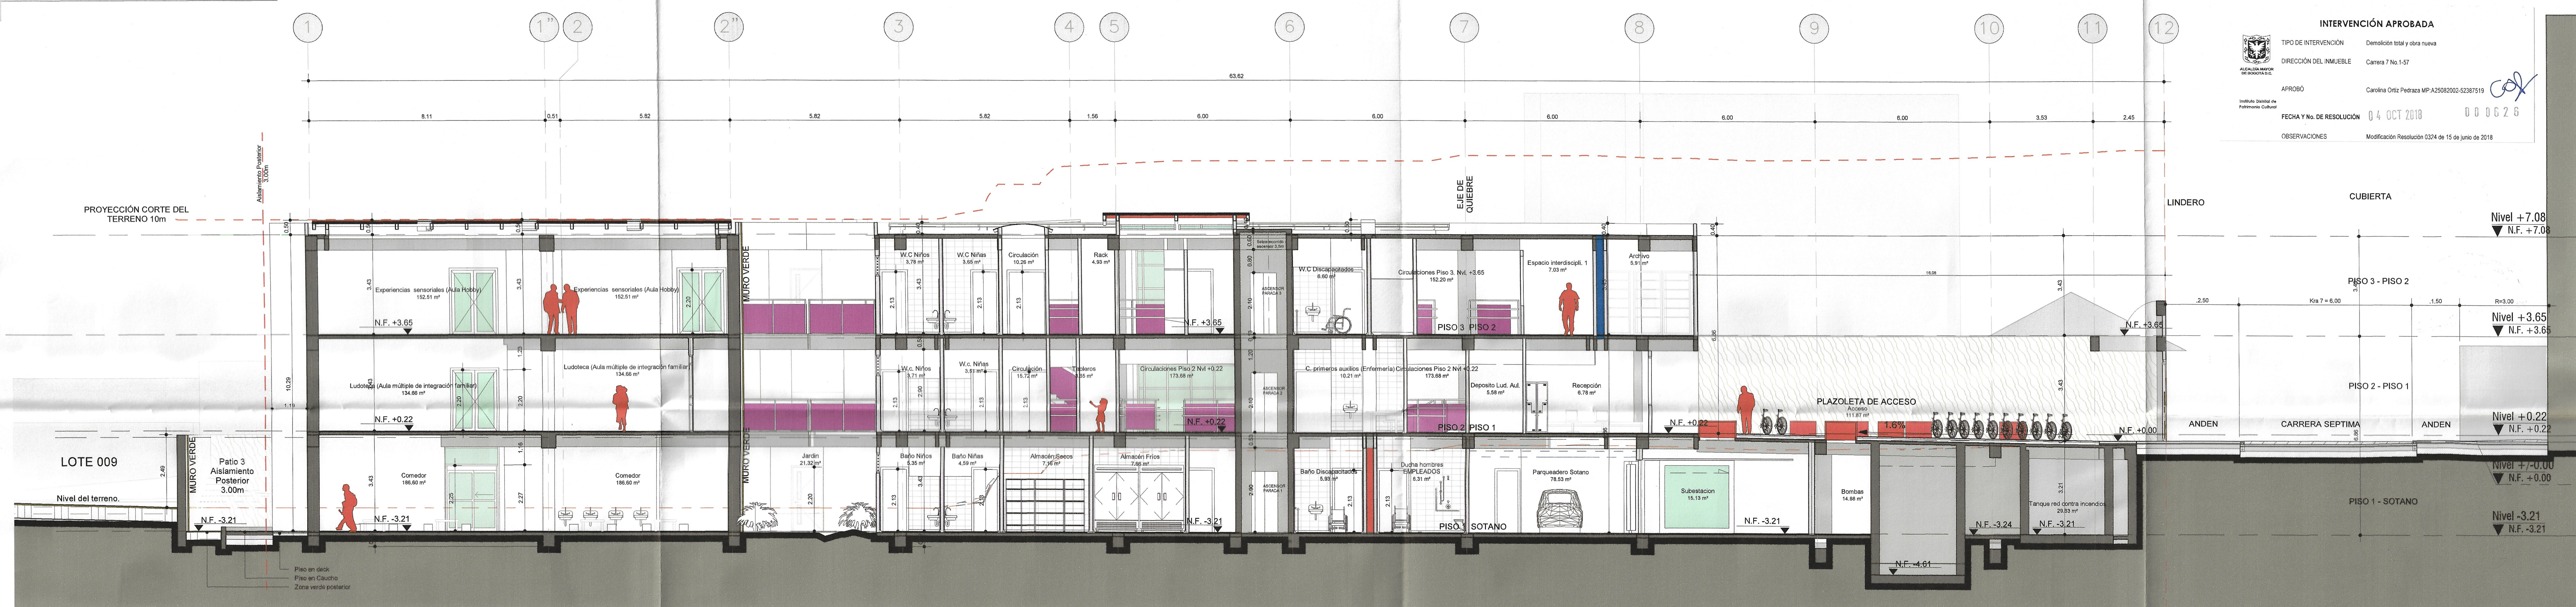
1 1" 2 2" 3 4 5 6 7 8 9 10 11 12

INTERVENCIÓN APROBADA

ALCALDÍA MAYOR DE BOGOTÁ D.C.

Instituto Distrital de Patrimonio Cultural

TIPO DE INTERVENCIÓN Demolición total y obra nueva

DIRECCIÓN DEL INMUEBLE Carrera 7 No.1-57

APROBÓ Carolina Ortiz Pedraza MP:A25082002-52387519

FECHA Y No. DE RESOLUCIÓN 04 OCT 2018 000625

OBSERVACIONES Modificación Resolución 0374 de 15 de junio de 2018

63.62

8.11 0.51 5.82 5.82 5.82 1.56 6.00 6.00 6.00 6.00 6.00 3.53 2.45

PROYECCIÓN CORTE DEL TERRENO 10m

Aislamiento Posterior 3.00m

EJE DE QUIEBRE

LINDERO

CUBIERTA

Nivel +7.08
N.F. +7.08

PISO 3 - PISO 2

Nivel +3.65
N.F. +3.65

PISO 2 - PISO 1

Nivel +0.22
N.F. +0.22

Nivel +/-0.00
N.F. +0.00

PISO 1 - SOTANO

Nivel -3.21
N.F. -3.21

MURO VERDE

Experiencias sensoriales (Aula Hobby) 152.51 m²

Experiencias sensoriales (Aula Hobby) 152.51 m²

N.F. +3.65

Ludoteca (Aula múltiple de integración familiar) 134.66 m²

Ludoteca (Aula múltiple de integración familiar) 134.66 m²

N.F. +0.22

Comedor 186.60 m²

Comedor 186.60 m²

N.F. -3.21

LOTE 009

Nivel del terreno.

Patio 3 Aislamiento Posterior 3.00m

N.F. -3.21

Piso en deck
Piso en Caucho
Zona verde posterior

W.C Niños 3.79 m²
W.C Niñas 3.65 m²
Circulación 10.26 m²
Rack 4.93 m²

W.C Niños 3.71 m²
W.C Niñas 3.51 m²
Circulación 15.72 m²
Tableros 2.26 m²
Circulaciones Piso 2 Nvl +0.22 173.68 m²

Jardín 21.32 m²
Baño Niños 5.35 m²
Baño Niñas 4.59 m²
Almacén Secos 7.16 m²
Almacén Fríos 7.66 m²

N.F. +3.65
N.F. +0.22
N.F. -3.21

ASCENSOR PARADA 3
ASCENSOR PARADA 2
ASCENSOR PARADA 1

W.C Discapacitados 6.60 m²
Circulaciones Piso 3. Nvl. +3.65 152.20 m²
Espacio interdiscipl. 1 7.03 m²
Archivo 5.91 m²

PISO 3 PISO 2

C. primeros auxilios (Enfermería) 10.21 m²
Circulaciones Piso 2 Nvl +0.22 173.68 m²
Deposito Lud. Aul. 5.58 m²
Recepción 6.78 m²

PISO 2 PISO 1

Baño Discapacitados 5.93 m²
Duchas hombres EMPLEADOS 6.31 m²
Parqueadero Sotano 78.53 m²
Subestacion 15.13 m²

PISO 1 SOTANO

N.F. +0.22
PLAZOLETA DE ACCESO
Acceso 111.67 m²
1.6%

N.F. -3.21
Bombas 14.85 m²
N.F. -4.61
N.F. -3.24
N.F. -3.21
Tanque red contra incendios 29.93 m²

N.F. +3.65
N.F. +0.00

2.50 Kra 7 = 6.00 1.50 R=3.00

ANDEN CARRERA SEPTIMA ANDEN

3.43 2.20 2.13 2.27 2.49 10.29